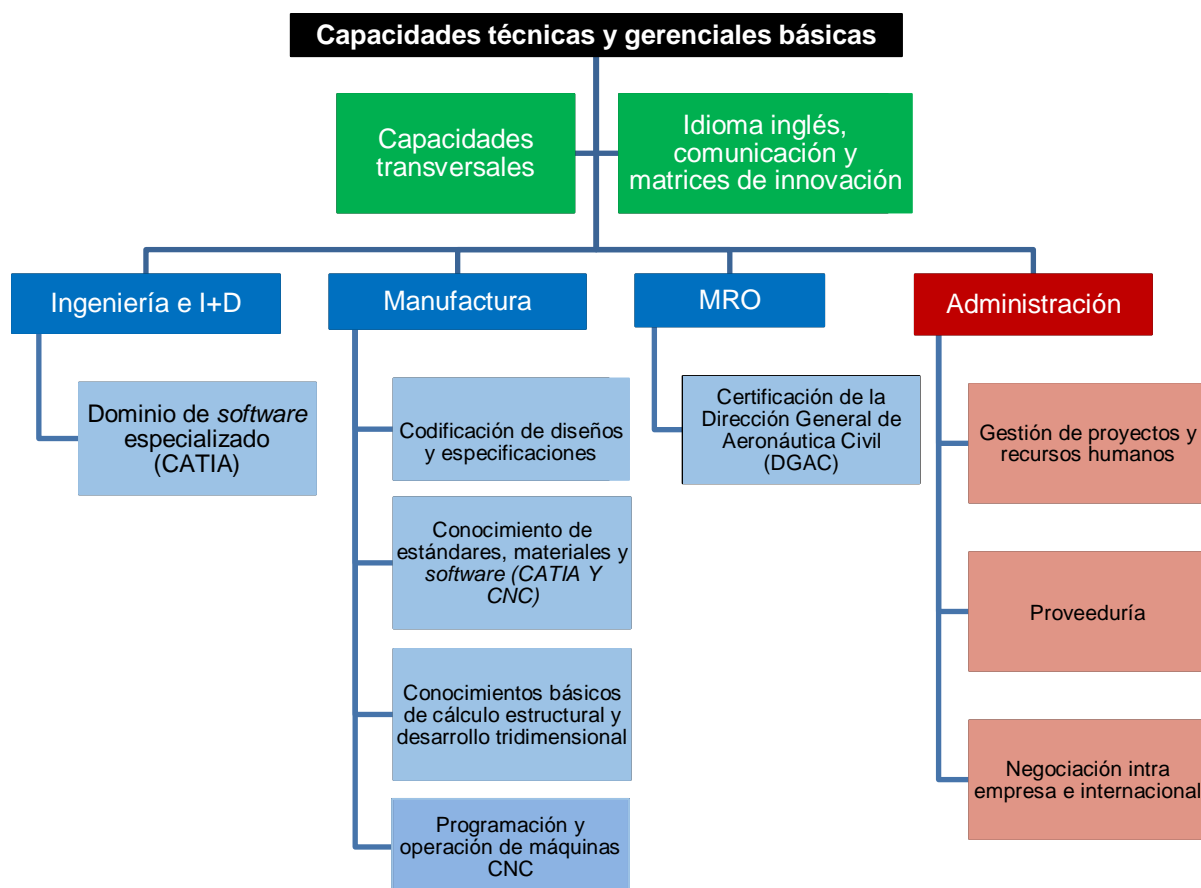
Capacidades técnicas y gerenciales básicas

Capacidades transversales

Idioma inglés, comunicación y matrices de innovación

Ingeniería e I+D

Dominio de *software* especializado (CATIA)

Manufactura

Codificación de diseños y especificaciones

Conocimiento de estándares, materiales y *software (CATIA Y CNC)*

Conocimientos básicos de cálculo estructural y desarrollo tridimensional

Programación y operación de máquinas CNC

MRO

Certificación de la Dirección General de Aeronáutica Civil (DGAC)

Administración

Gestión de proyectos y recursos humanos

Proveeduría

Negociación intra empresa e internacional